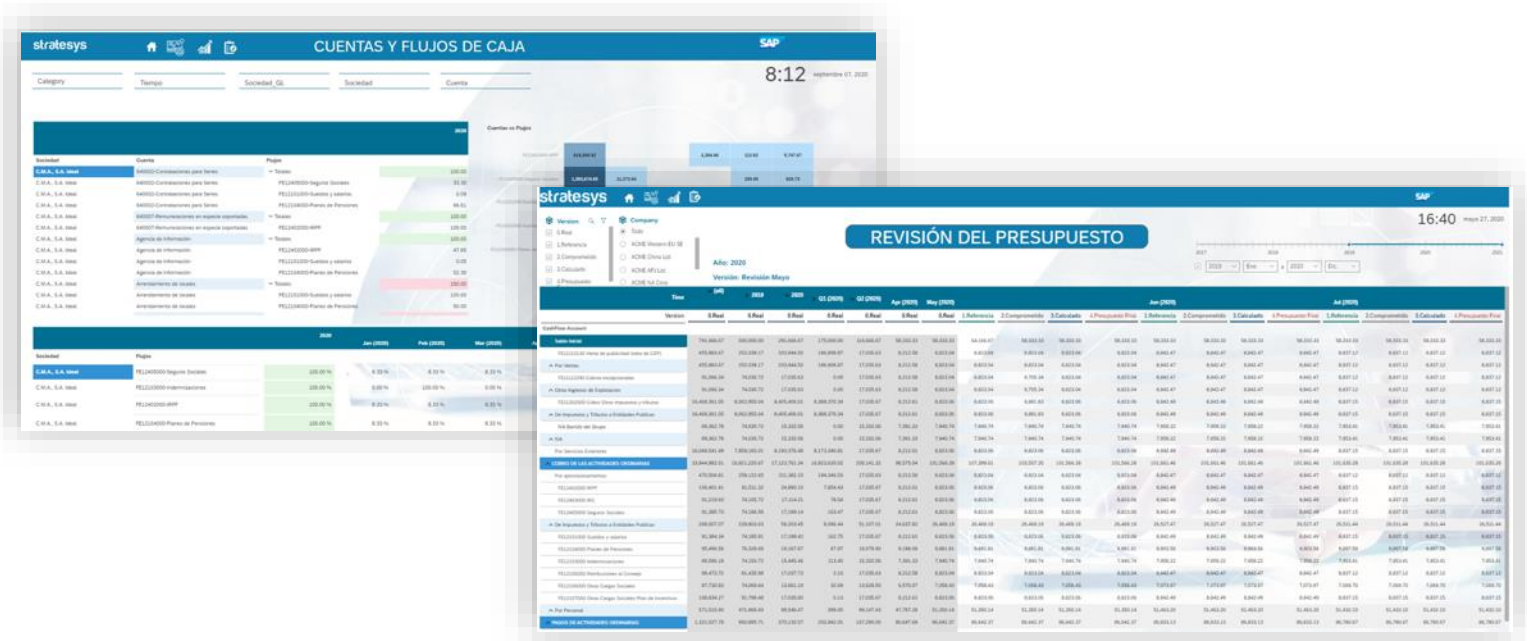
stratesys

CUENTAS Y FLUJOS DE CAJA

SAP

Category Tiempo Sociedad_GL Sociedad Cuenta

8:12 septiembre 07, 2020

Sociedad Cuenta Flujos

Cuentas vs Flujos

C.M.A., S.A. Ideal

Sociedad Flujos

stratesys

SAP

REVISIÓN DEL PRESUPUESTO

16:40 mayo 27, 2020

Version
0.Real
1.Referencia
2.Comprometido
3.Calculado
4.Presupuesto

Company
Todo
ACME Western EU SE
ACME China Ltd.
ACME AFI Ltd.
ACME NA Corp

Año: 2020

Versión: Revisión Mayo

Time
Version
2019
2020
Q1 (2020)
Q2 (2020)
Apr (2020)
May (2020)
Jun (2020)
Jul (2020)
0.Real
1.Referencia
2.Comprometido
3.Calculado
4.Presupuesto Final

CashFlow Account
Saldo Inicial
COBROS DE LAS ACTIVIDADES ORDINARIAS
PAGOS DE ACTIVIDADES ORDINARIAS